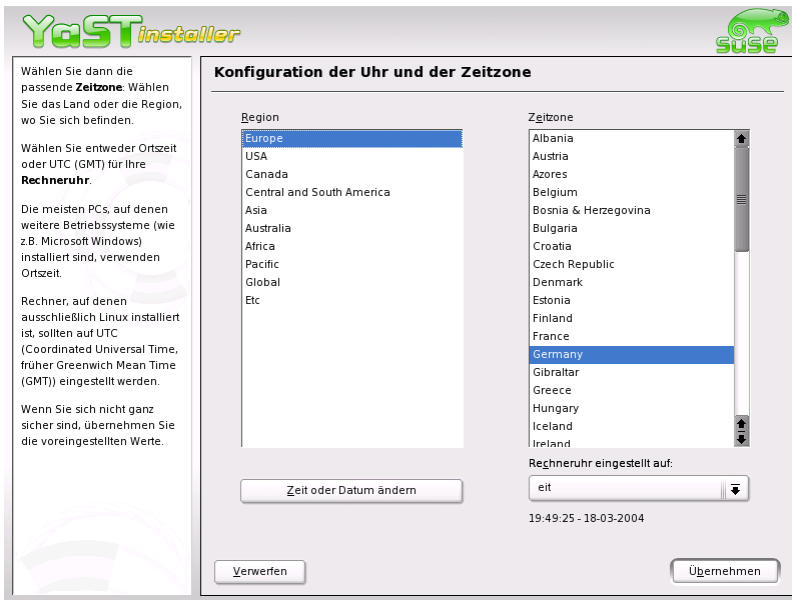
YaST installer

suse

Wählen Sie dann die passende **Zeitzone**: Wählen Sie das Land oder die Region, wo Sie sich befinden.

Wählen Sie entweder Ortszeit oder UTC (GMT) für Ihre **Rechneruhr**.

Die meisten PCs, auf denen weitere Betriebssysteme (wie z.B. Microsoft Windows) installiert sind, verwenden Ortszeit.

Rechner, auf denen ausschließlich Linux installiert ist, sollten auf UTC (Coordinated Universal Time, früher Greenwich Mean Time (GMT)) eingestellt werden.

Wenn Sie sich nicht ganz sicher sind, übernehmen Sie die voreingestellten Werte.

Konfiguration der Uhr und der Zeitzone

Region
Europe
USA
Canada
Central and South America
Asia
Australia
Africa
Pacific
Global
Etc

Zeitzone
Albania
Austria
Azores
Belgium
Bosnia & Herzegovina
Bulgaria
Croatia
Czech Republic
Denmark
Estonia
Finland
France
Germany
Gibraltar
Greece
Hungary
Iceland
Ireland

Rechneruhr eingestellt auf:
eit

Zeit oder Datum ändern

19:49:25 - 18-03-2004

Verwerfen

Übernehmen